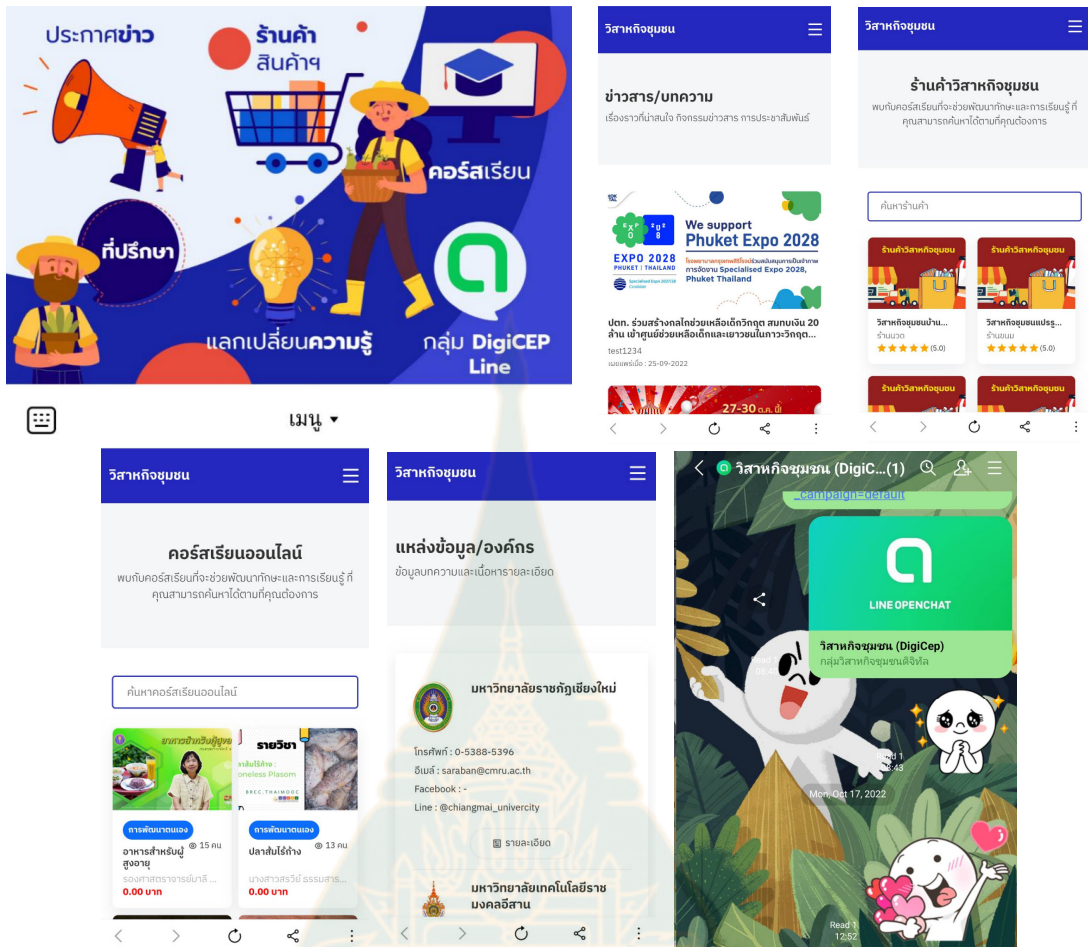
ประกาศข่าว
ร้านค้า สินค้าฯ
คอร์สเรียน
ที่ปรึกษา
แลกเปลี่ยนความรู้
กลุ่ม DigiCEP Line

เมนู ▾

วิสาหกิจชุมชน
ข่าวสาร/บทความ
เรื่องราวที่น่าสนใจ กิจกรรมข่าวสาร การประชาสัมพันธ์

EXPO 2028 PHUKET | THAILAND
We support Phuket Expo 2028
การจัดงาน Specialised Expo 2028, Phuket Thailand

ปตท. ร่วมสร้างกลไกช่วยเหลือเด็กวิกฤต สมทบเงิน 20 ล้าน เข้าศูนย์ช่วยเหลือเด็กและเยาวชนในภาวะวิกฤต...
test1234
เผยแพร่เมื่อ : 25-09-2022

27-30

วิสาหกิจชุมชน
ร้านค้าวิสาหกิจชุมชน
พบกับคอร์สเรียนที่จะช่วยพัฒนาทักษะและการเรียนรู้ ที่คุณสามารถค้นหาได้ตามที่คุณต้องการ
ค้นหาร้านค้า
ร้านค้าวิสาหกิจชุมชน
วิสาหกิจชุมชนบ้าน...
ร้านนวด
(5.0)
ร้านค้าวิสาหกิจชุมชน
วิสาหกิจชุมชนแปรรู...
ร้านขนม
(5.0)
ร้านค้าวิสาหกิจชุมชน
ร้านค้าวิสาหกิจชุมชน

วิสาหกิจชุมชน
คอร์สเรียนออนไลน์
พบกับคอร์สเรียนที่จะช่วยพัฒนาทักษะและการเรียนรู้ ที่คุณสามารถค้นหาได้ตามที่คุณต้องการ
ค้นหาคอร์สเรียนออนไลน์
รายวิชา
Boneless Plasom
การพัฒนาตนเอง
15 คน
อาหารสำหรับผู้สูงอายุ
รองศาสตราจารย์มาลี ...
0.00 บาท
การพัฒนาตนเอง
13 คน
ปลาส้มไร้ก้าง
นางสาวสรวีย์ ธรรมสาร...
0.00 บาท

วิสาหกิจชุมชน
แหล่งข้อมูล/องค์กร
ข้อมูลบทความและเนื้อหารายละเอียด
มหาวิทยาลัยราชภัฏเชียงใหม่
โทรศัพท์ : 0-5388-5396
อีเมล์ : saraban@cmru.ac.th
Facebook : -
Line : @chiangmai_university
รายละเอียด
มหาวิทยาลัยเทคโนโลยีราชมงคลอีสาน

วิสาหกิจชุมชน (DigiC...(1)
_campaign=default
LINE OPENCHAT
วิสาหกิจชุมชน (DigiCep)
กลุ่มวิสาหกิจชุมชนดิจิทัล
Read 1
12:43
Mon, Oct 17, 2022
Read 1
12:52